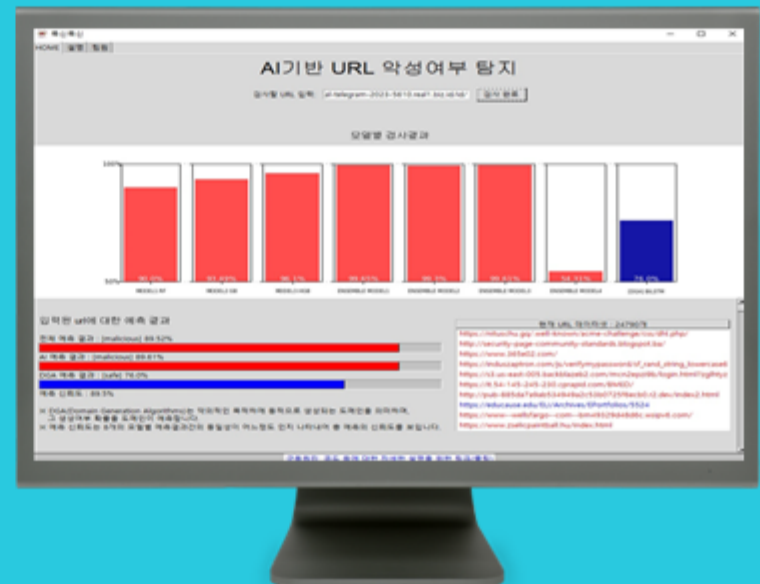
AI기반 URL 악성여부 탐지

검사할 URL 입력: ai-telegram-2023-5410.rea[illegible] 검사 완료

모델별 검사결과

100%

50%

90.0%

93.49%

96.1%

99.65%

99.3%

99.65%

54.72%

78.0%

MODEL1 RF

MODEL2 DE

MODEL3 KNN

ENSEMBLE MODEL1

ENSEMBLE MODEL2

ENSEMBLE MODEL3

ENSEMBLE MODEL4

DGA BiLSTM

입력된 url에 대한 예측 결과

전체 예측 결과 : (malicious) 89.52%

AI 예측 결과 : (malicious) 89.61%

DGA 예측 결과 : (safe) 78.0%

예측 신뢰도 : 89.5%

※ DGA(Domain Generation Algorithm)는 악의적인 목적하에 동적으로 생성되는 도메인을 의미하며, 그 생성여부 확률을 도출하여 계산합니다.

※ 예측 신뢰도는 8개의 모델별 예측결과간의 동일성이 어느정도 인지 나타내며 총 예측의 신뢰도를 보입니다.

현재 URL 데이터수 : 247907개

http://ntuochu.gq/.well-known/acme-challenge/cu/dhl.php/
http://security-page-community-standards.blogspot.kw/
http://www.365e02.com/
http://inducsaptron.com/js/verifymyaccount/of_rand_string_lowercase6
http://s3-us-east-005.backblazeb2.com/mcn2apo96/login.html?cgRhtys
http://6.54-145-245-230.cpsapid.com/BNIDD/
http://pub-865da7a9ab534f4bfa2c50d0725f8ecb0.r2.dev/index2.html
https://educause.edu/fc/Archives/IPortfolios/5524
http://www.--wellsfargo---com---bm4929d4dd6c.wsipv6.com/
https://www.zsellcpaintball.hu/index.html

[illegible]